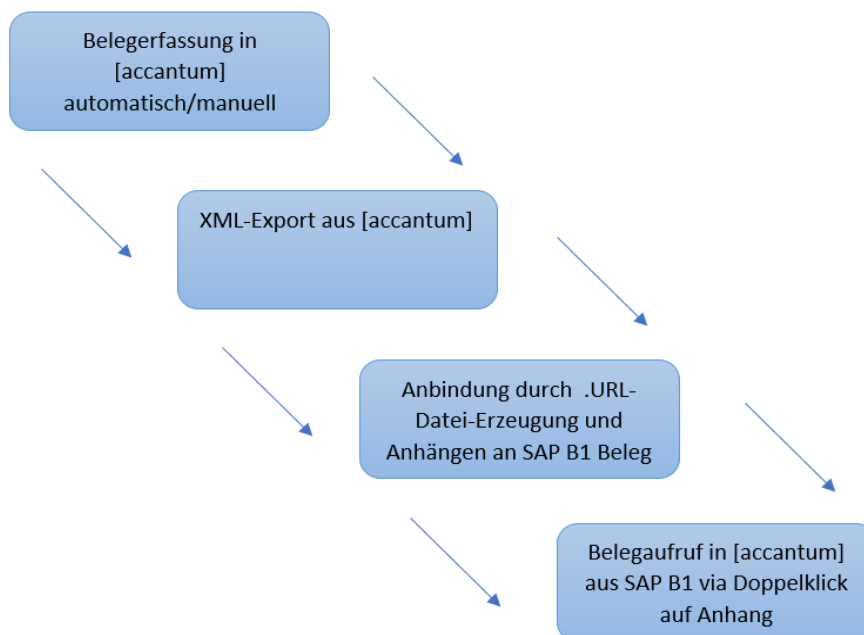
Belegerfassung in [accantum] automatisch/manuell

XML-Export aus [accantum]

Anbindung durch .URL-Datei-Erzeugung und Anhängen an SAP B1 Beleg

Belegaufruf in [accantum] aus SAP B1 via Doppelklick auf Anhang